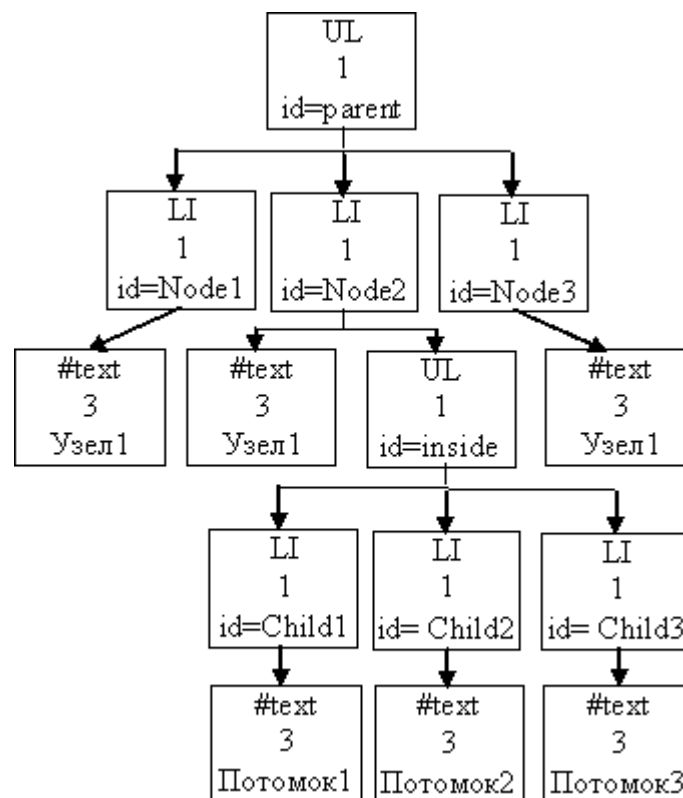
UL
1
id=parent

LI
1
id=Node1

LI
1
id=Node2

LI
1
id=Node3

#text
3
Узел1

#text
3
Узел1

UL
1
id=inside

#text
3
Узел1

LI
1
id=Child1

LI
1
id= Child2

LI
1
id= Child3

#text
3
Потомок1

#text
3
Потомок2

#text
3
Потомок3